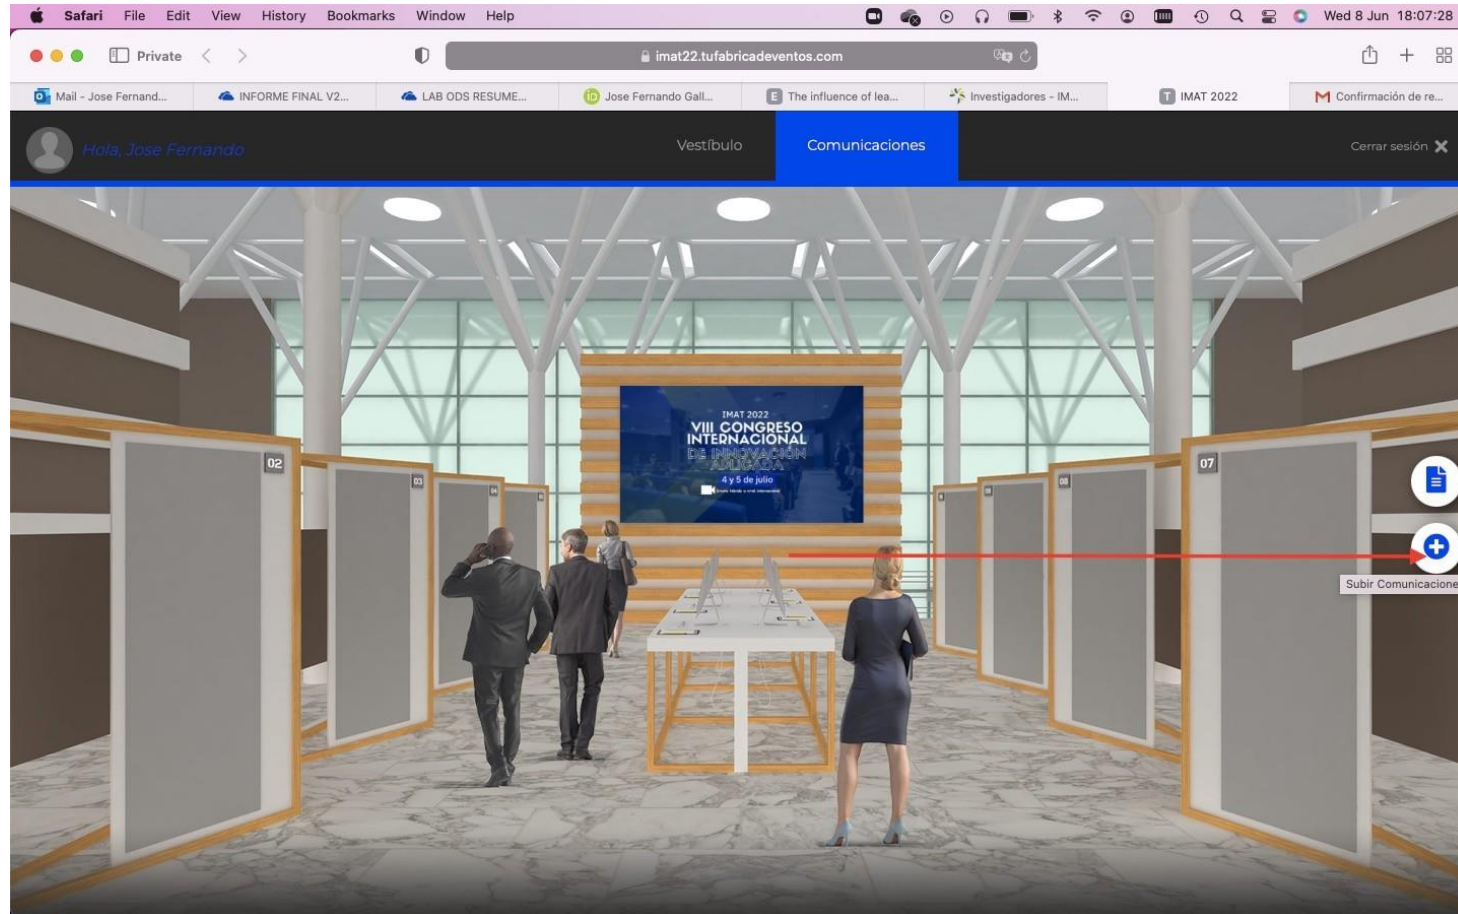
Safari File Edit View History Bookmarks Window Help

Wed 8 Jun 18:07:28

Private

imat22.tufabricadeventos.com

Mail - Jose Fernand... | INFORME FINAL V2... | LAB ODS RESUME... | Jose Fernando Gall... | The influence of lea... | Investigadores - IM... | IMAT 2022 | Confirmación de re...

Hola, Jose Fernando

Vestíbulo

Comunicaciones

Cerrar sesión

IMAT 2022
VIII CONGRESO INTERNACIONAL DE INNOVACIÓN APLICADA
4 y 5 de julio
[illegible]

02

03

04

07

08

Subir Comunicacione